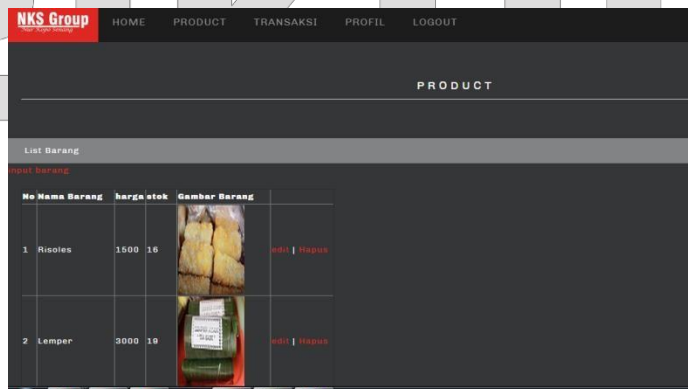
NKS Group

HOME PRODUCT TRANSAKSI PROFIL LOGOUT

PRODUCT

List Barang

nput barang

| No | Nama Barang | harga | stok | Gambar Barang | |
|---|---|---|---|---|---|
| 1 | Risoles | 1500 | 16 | | edit \| Hapus |
| 2 | Lemper | 3000 | 19 | | edit \| Hapus |